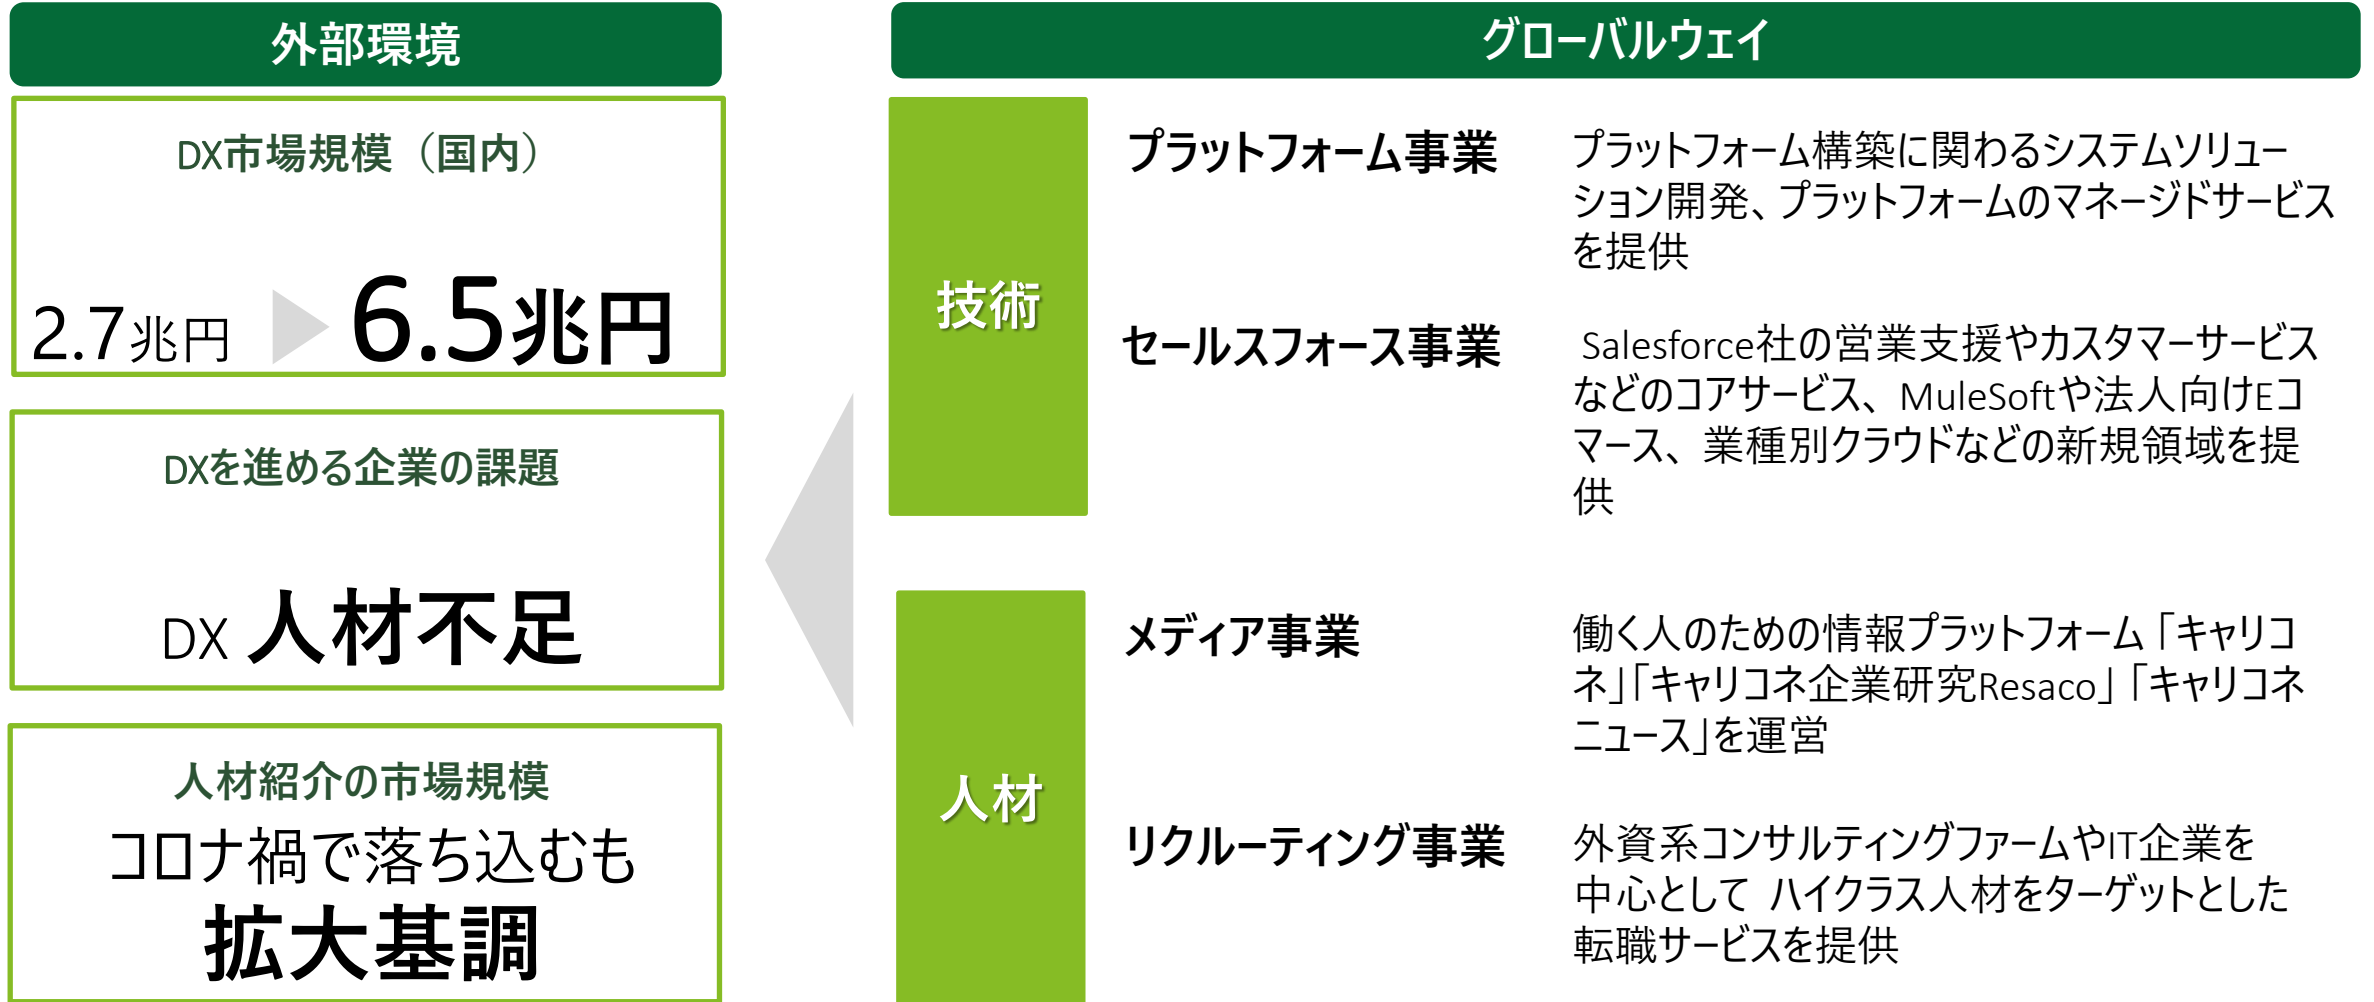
外部環境

DX市場規模（国内）

2.7兆円 6.5兆円

DXを進める企業の課題

DX 人材不足

人材紹介の市場規模

コロナ禍で落ち込むも

拡大基調

グローバルウェイ

技術

プラットフォーム事業

プラットフォーム構築に関わるシステムソリューション開発、プラットフォームのマネージドサービスを提供

セールスフォース事業

Salesforce社の営業支援やカスタマーサービスなどのコアサービス、MuleSoftや法人向けEコマース、業種別クラウドなどの新規領域を提供

人材

メディア事業

働く人のための情報プラットフォーム「キャリコネ」「キャリコネ企業研究Resaco」「キャリコネニュース」を運営

リクルーティング事業

外資系コンサルティングファームやIT企業を中心として ハイクラス人材をターゲットとした転職サービスを提供